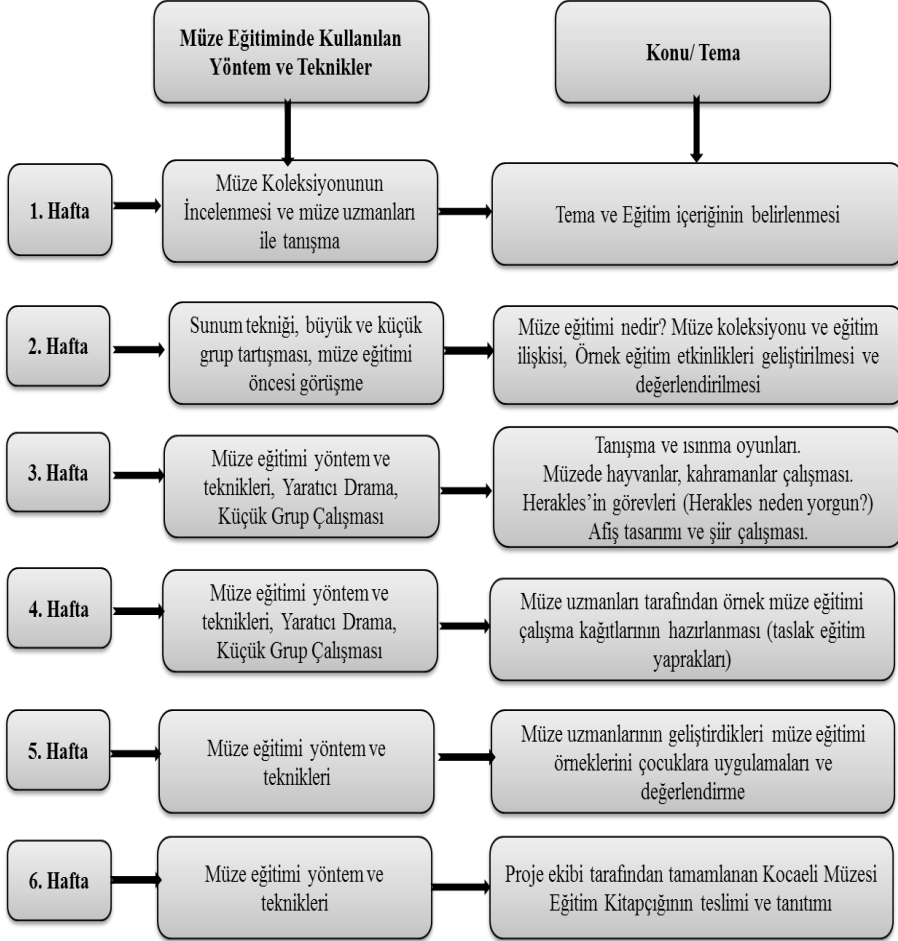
Müze Eğitiminde Kullanılan Yöntem ve Teknikler

Konu/ Tema

1. Hafta

Müze Koleksiyonunun İncelenmesi ve müze uzmanları ile tanışma

Tema ve Eğitim içeriğinin belirlenmesi

2. Hafta

Sunum tekniği, büyük ve küçük grup tartışması, müze eğitimi öncesi görüşme

Müze eğitimi nedir? Müze koleksiyonu ve eğitim ilişkisi, Örnek eğitim etkinlikleri geliştirilmesi ve değerlendirilmesi

3. Hafta

Müze eğitimi yöntem ve teknikleri, Yaratıcı Drama, Küçük Grup Çalışması

Tanışma ve ısınma oyunları.
Müzede hayvanlar, kahramanlar çalışması.
Herakles'in görevleri (Herakles neden yorgun?)
Afiş tasarımı ve şiir çalışması.

4. Hafta

Müze eğitimi yöntem ve teknikleri, Yaratıcı Drama, Küçük Grup Çalışması

Müze uzmanları tarafından örnek müze eğitimi çalışma kağıtlarının hazırlanması (taslak eğitim yaprakları)

5. Hafta

Müze eğitimi yöntem ve teknikleri

Müze uzmanlarının geliştirdikleri müze eğitimi örneklerini çocuklara uygulamaları ve değerlendirme

6. Hafta

Müze eğitimi yöntem ve teknikleri

Proje ekibi tarafından tamamlanan Kocaeli Müzesi Eğitim Kitapçığının teslimi ve tanıtımı